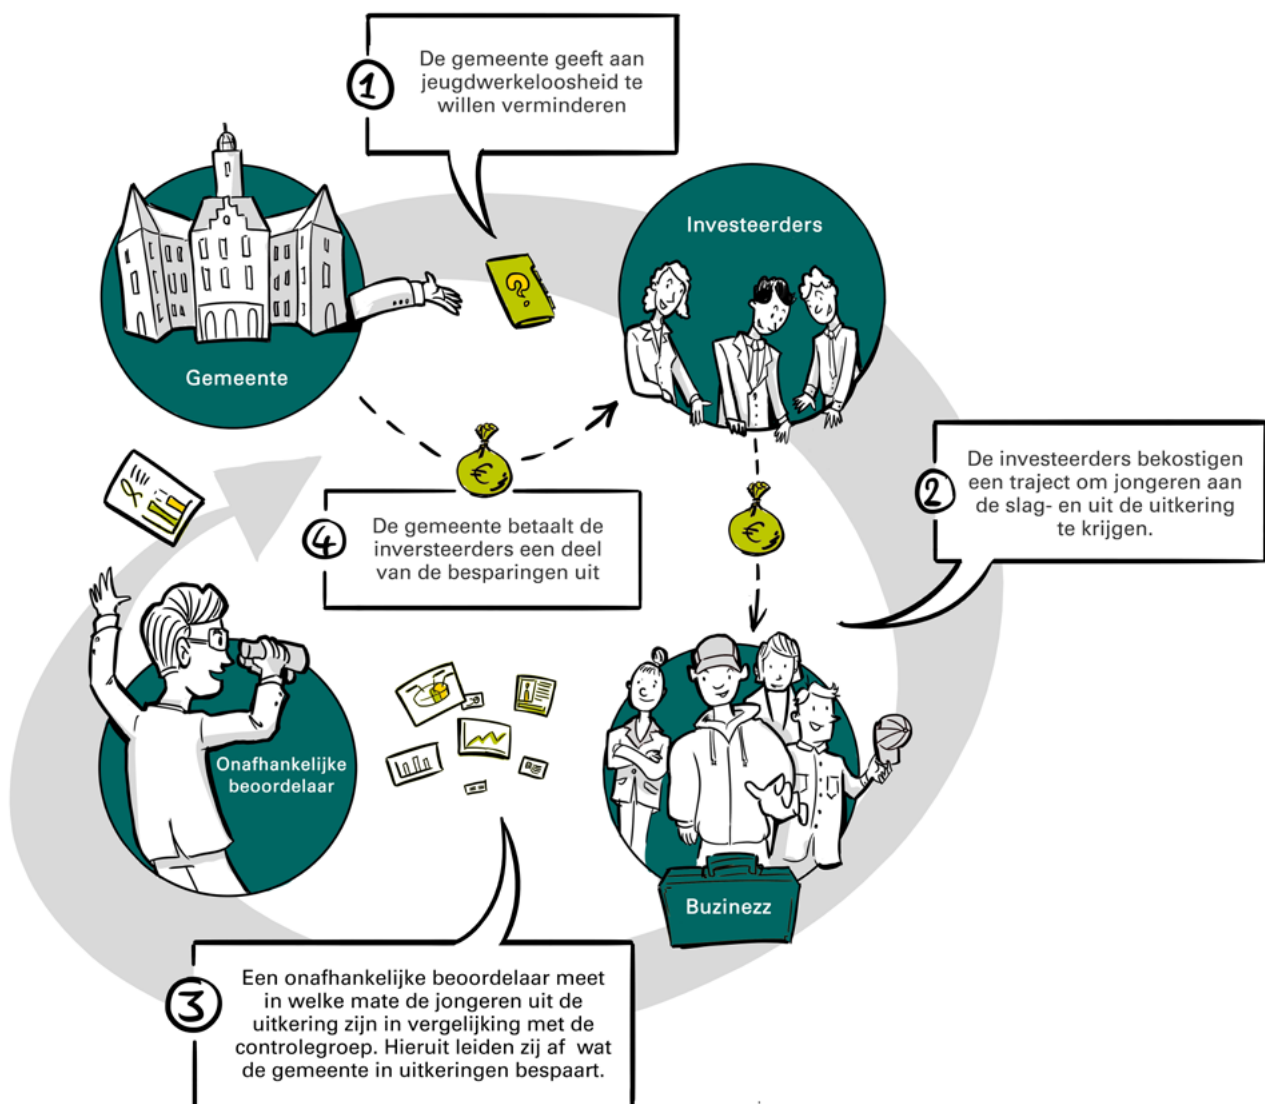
1
De gemeente geeft aan jeugdwerkeloosheid te willen verminderen

Investeerders

Gemeente

2
De investeerders bekostigen een traject om jongeren aan de slag- en uit de uitkering te krijgen.

4
De gemeente betaalt de inversteerders een deel van de besparingen uit

Onafhankelijke beoordelaar

Buzinezz

3
Een onafhankelijke beoordelaar meet in welke mate de jongeren uit de uitkering zijn in vergelijking met de controlegroep. Hieruit leiden zij af wat de gemeente in uitkeringen bespaart.